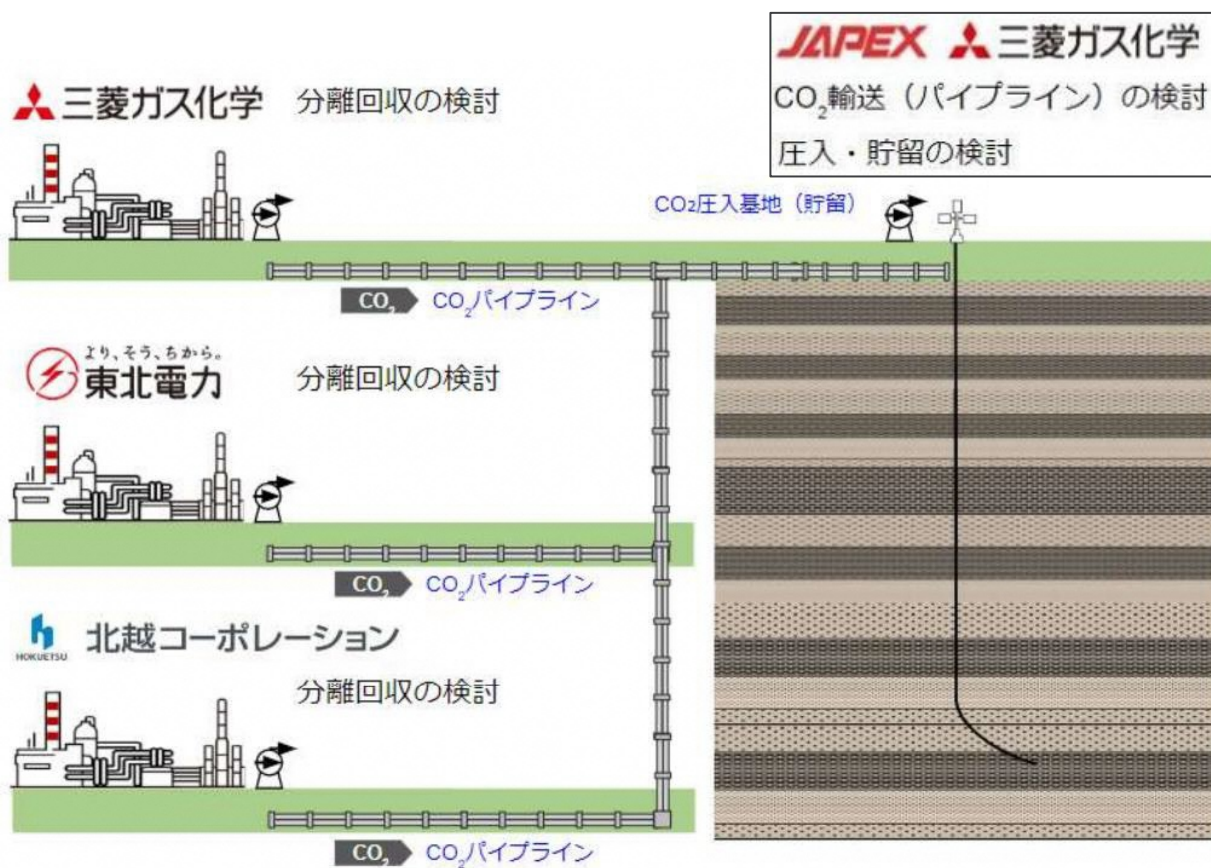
JAPEX 三菱ガス化学

$CO_2$輸送（パイプライン）の検討

圧入・貯留の検討

三菱ガス化学 分離回収の検討

$CO_2$圧入基地（貯留）

$CO_2$ $CO_2$パイプライン

より、そう、ちから。
東北電力 分離回収の検討

$CO_2$ $CO_2$パイプライン

HOKUETSU
北越コーポレーション

分離回収の検討

$CO_2$ $CO_2$パイプライン